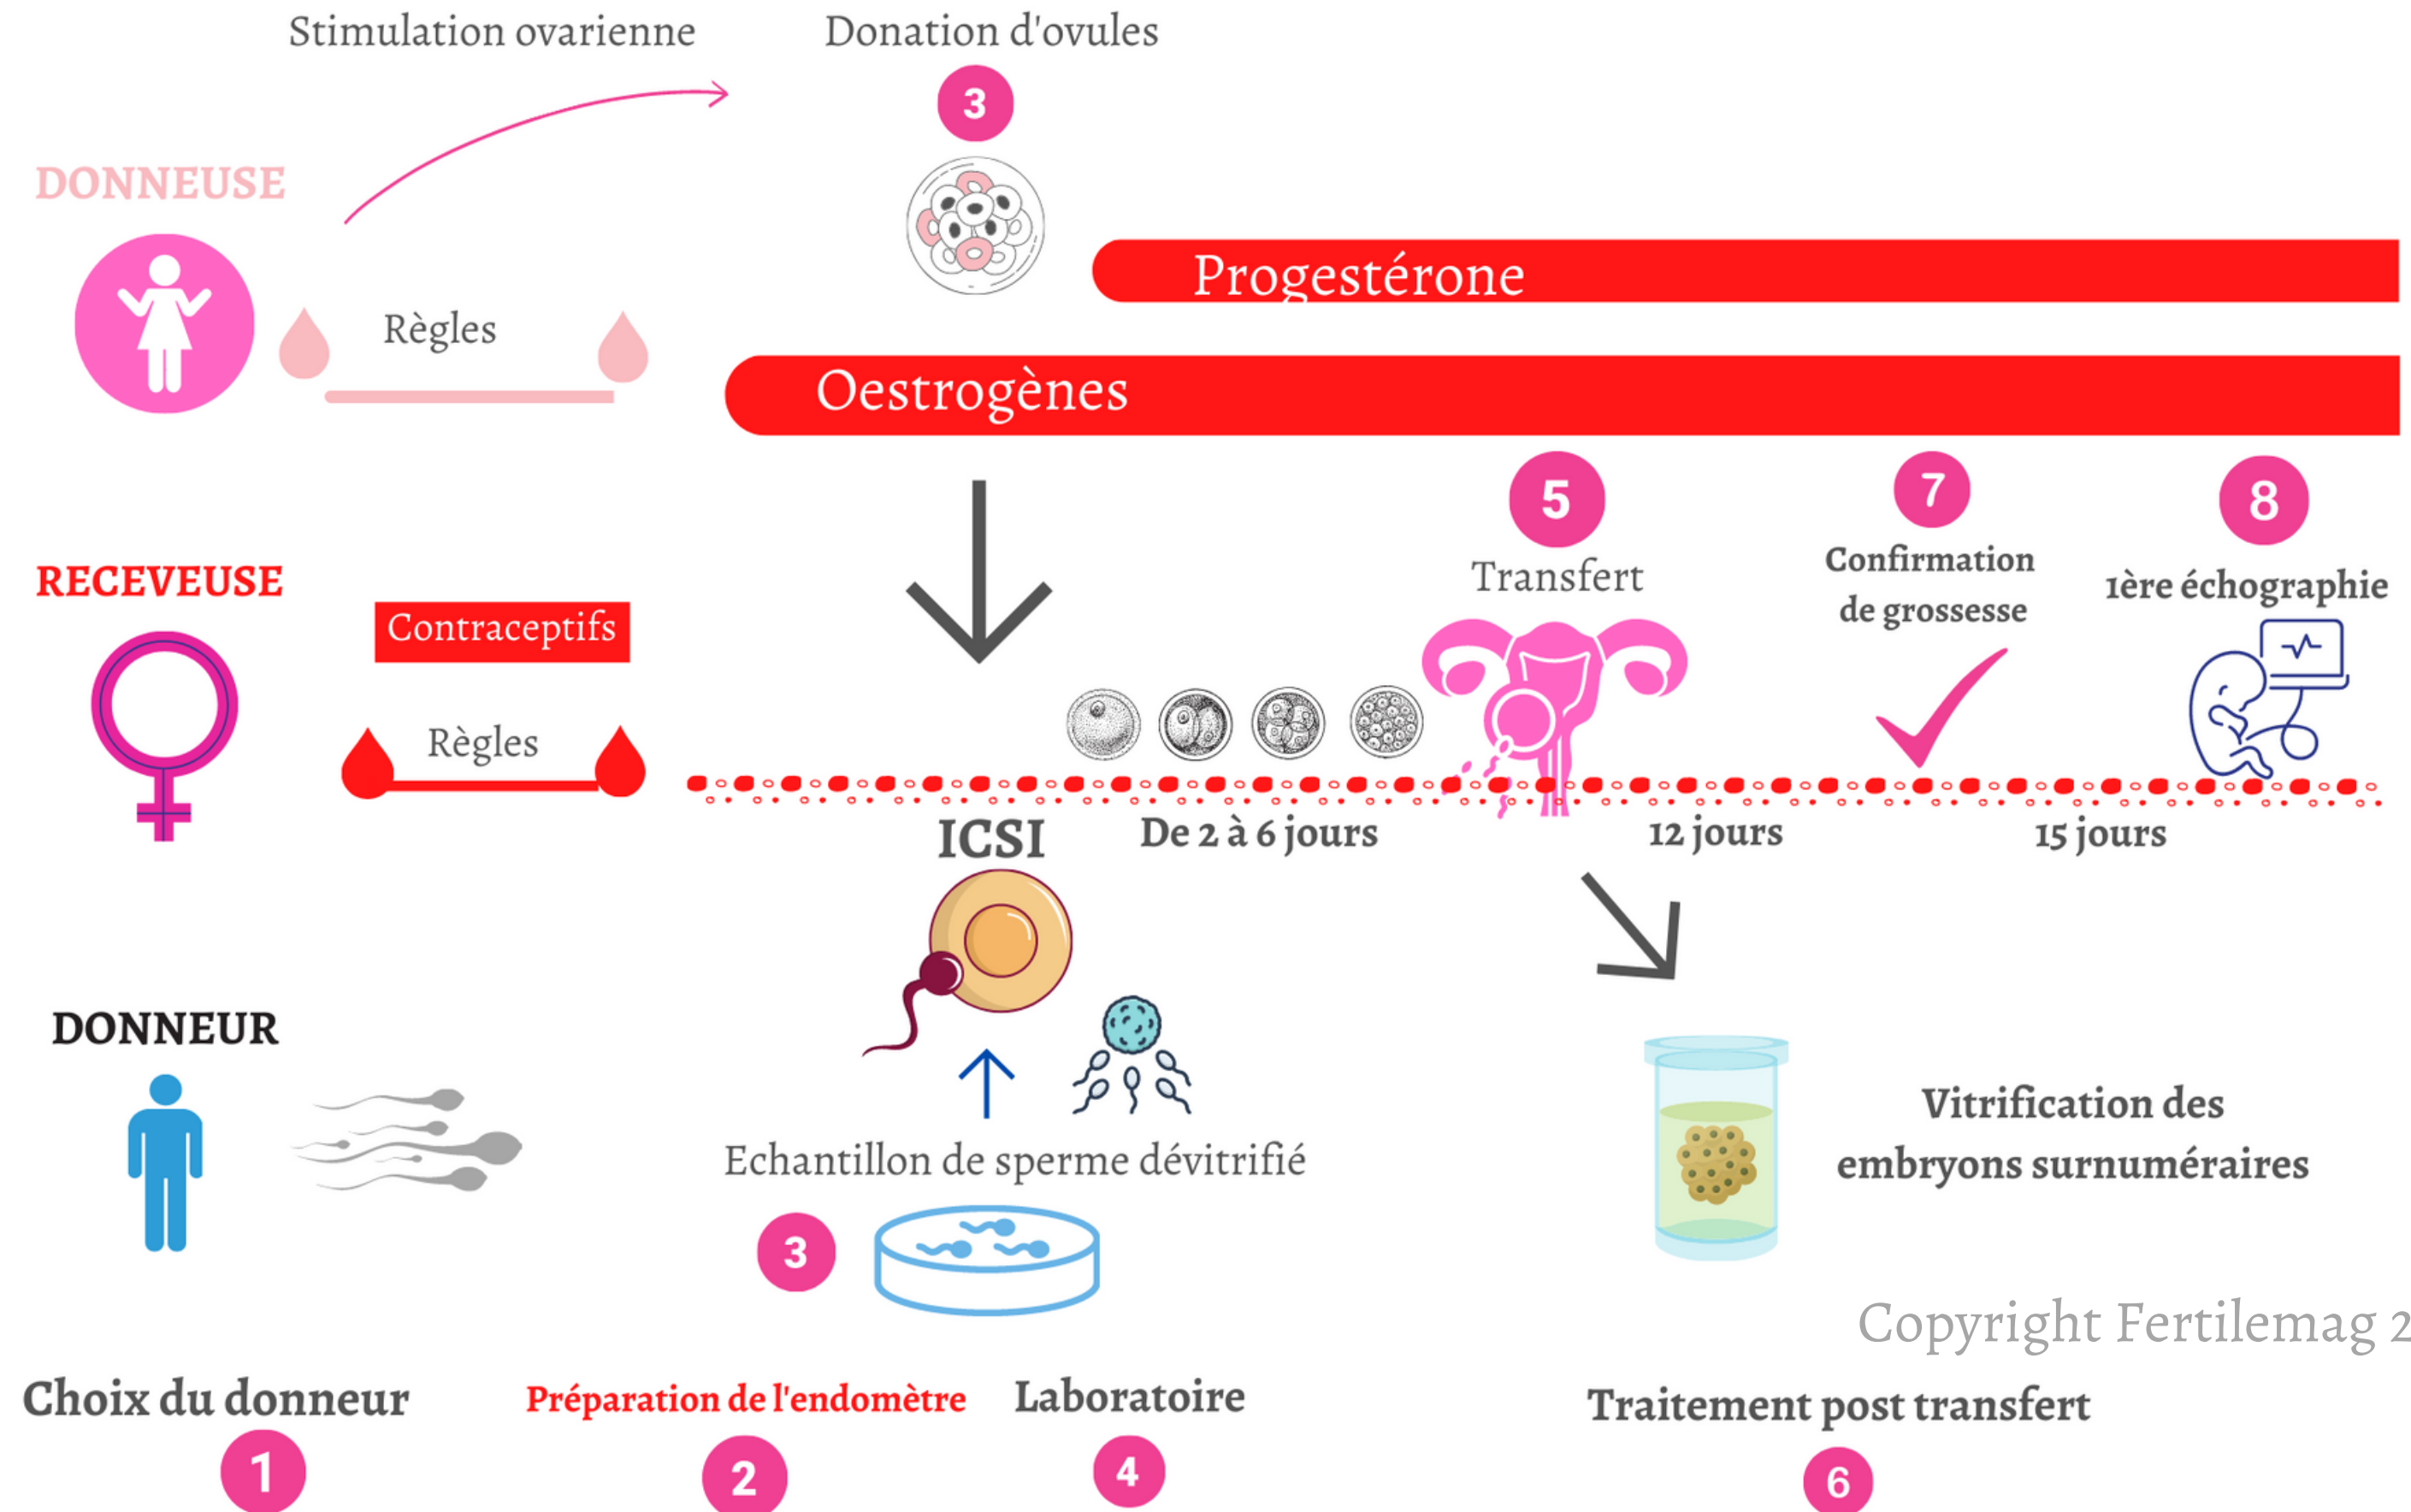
Stimulation ovarienne

Donation d'ovules

3

DONNEUSE

Règles

Progestérone

Oestrogènes

RECEVEUSE

Contraceptifs

Règles

5

Transfert

7

Confirmation de grossesse

8

1ère échographie

ICSI

De 2 à 6 jours

12 jours

15 jours

DONNEUR

Echantillon de sperme dévitrifié

3

Vitrification des embryons surnuméraires

Copyright Fertilemag 2

Choix du donneur

1

Préparation de l'endomètre

2

Laboratoire

4

Traitement post transfert

6